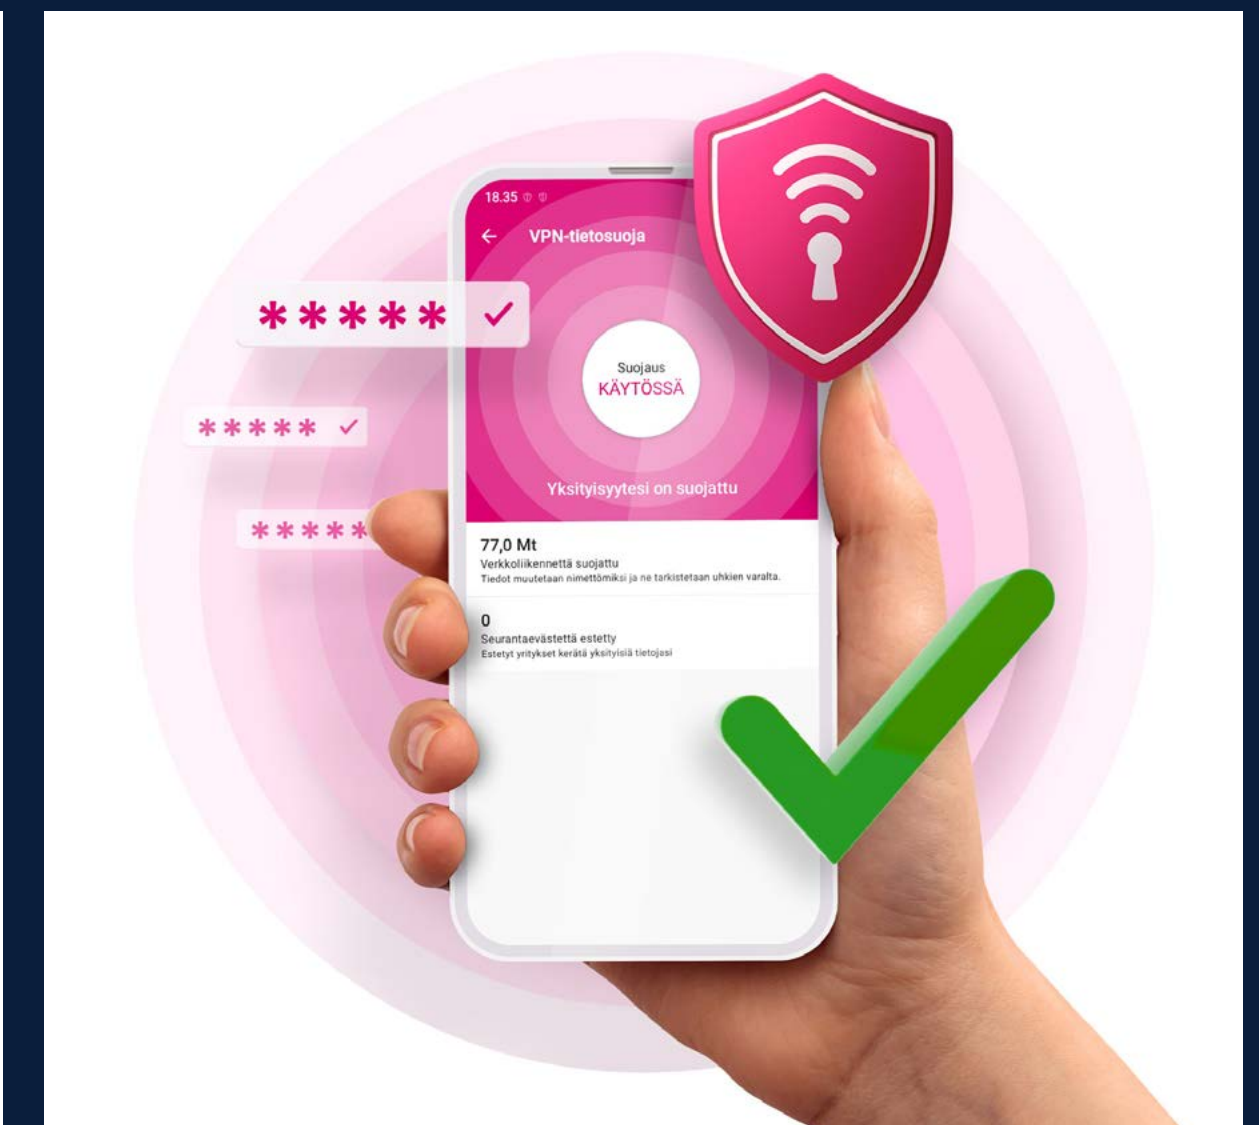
*****

*****

*****

18.35

VPN-tietosuoja

Suojaus
KÄYTÖSSÄ

Yksityisyytesi on suojattu

77,0 Mt
Verkkoliikennettä suojattu
Tiedot muutetaan nimettömiksi ja ne tarkistetaan uhkien varalta.

0
Seurantaevästettä estetty
Estetyt yritykset kerätä yksityisiä tietojasi